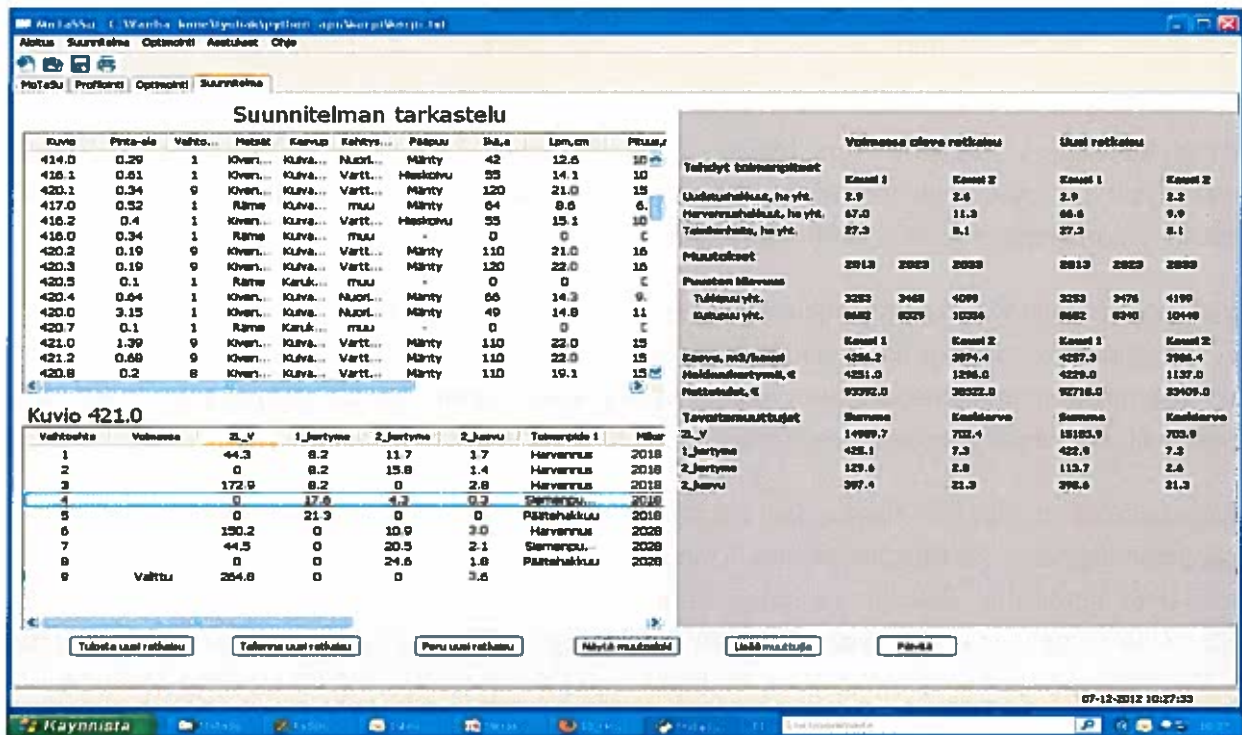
MoTaSu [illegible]

Aloitus Suunnitelma Optimointi Asetukset Ohje

MoTaSu Profiointi Optimointi Suunnitelma

Suunnitelman tarkastelu

| Kuvio | Pinta-ala | Vaihto... | Metsät | Kasvup | Kehitys... | Pääpuu | Ikä,a | Lpm,cm | Pituus,m |
|---|---|---|---|---|---|---|---|---|---|
| 414.0 | 0.29 | 1 | Kivenn... | Kuiva... | Nuori... | Mänty | 42 | 12.6 | 10 |
| 416.1 | 0.61 | 1 | Kivenn... | Kuiva... | Vartt... | Hieskoivu | 55 | 14.1 | 10 |
| 420.1 | 0.34 | 9 | Kivenn... | Kuiva... | Vartt... | Mänty | 120 | 21.0 | 15 |
| 417.0 | 0.52 | 1 | Räme | Kuiva... | muu | Mänty | 64 | 8.6 | 6. |
| 416.2 | 0.4 | 1 | Kivenn... | Kuiva... | Vartt... | Hieskoivu | 55 | 15.1 | 10 |
| 416.0 | 0.34 | 1 | Räme | Kuiva... | muu | - | 0 | 0 | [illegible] |
| 420.2 | 0.19 | 9 | Kivenn... | Kuiva... | Vartt... | Mänty | 110 | 21.0 | 16 |
| 420.3 | 0.19 | 9 | Kivenn... | Kuiva... | Vartt... | Mänty | 120 | 22.0 | 16 |
| 420.5 | 0.1 | 1 | Räme | Karuk... | muu | - | 0 | 0 | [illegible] |
| 420.4 | 0.64 | 1 | Kivenn... | Kuiva... | Nuori... | Mänty | 66 | 14.3 | 9. |
| 420.0 | 3.15 | 1 | Kivenn... | Kuiva... | Nuori... | Mänty | 49 | 14.8 | 11 |
| 420.7 | 0.1 | 1 | Räme | Karuk... | muu | - | 0 | 0 | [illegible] |
| 421.0 | 1.39 | 9 | Kivenn... | Kuiva... | Vartt... | Mänty | 110 | 22.0 | 15 |
| 421.2 | 0.68 | 9 | Kivenn... | Kuiva... | Vartt... | Mänty | 110 | 22.0 | 15 |
| 420.8 | 0.2 | 8 | Kivenn... | Kuiva... | Vartt... | Mänty | 110 | 19.1 | 15 |

Kuvio 421.0

| Vaihtoehto | Voimassa | Z1_V | 1_Jartyma | 2_Jartyma | 2_kasvu | Toimenpide 1 | Milloin |
|---|---|---|---|---|---|---|---|
| 1 | | 44.3 | 8.2 | 11.7 | 1.7 | Harvennus | 2018 |
| 2 | | 0 | 8.2 | 15.8 | 1.4 | Harvennus | 2018 |
| 3 | | 172.9 | 8.2 | 0 | 2.8 | Harvennus | 2018 |
| 4 | | 0 | 17.6 | 4.2 | 0.2 | Siemenpu... | 2018 |
| 5 | | 0 | 21.3 | 0 | 0 | Päätehakkuu | 2018 |
| 6 | | 150.2 | 0 | 10.9 | 3.0 | Harvennus | 2028 |
| 7 | | 44.5 | 0 | 20.5 | 2.1 | Siemenpu... | 2028 |
| 8 | | 0 | 0 | 24.6 | 1.8 | Päätehakkuu | 2028 |
| 9 | Valittu | 264.8 | 0 | 0 | 3.6 | | |

| | Voimassa oleva ratkaisu | | | Uusi ratkaisu | | |
|---|---|---|---|---|---|---|
| Tehdyt toimenpiteet | Kausi 1 | | Kausi 2 | Kausi 1 | | Kausi 2 |
| Uudistushakkuut, ha yht. | 2.9 | | 2.6 | 2.9 | | 2.2 |
| Harvennushakkuut, ha yht. | 67.0 | | 11.3 | 66.6 | | 9.9 |
| Taimikonhoito, ha yht. | 27.3 | | 8.1 | 27.3 | | 8.1 |
| Muutokset | 2013 | 2023 | 2033 | 2013 | 2023 | 2033 |
| Puuston tilavuus | | | | | | |
| Tukkipuu yht. | 3253 | 3468 | 4099 | 3253 | 3476 | 4199 |
| Kuitupuu yht. | 8682 | 9329 | 10334 | 8682 | 9340 | 10448 |
| | Kausi 1 | | Kausi 2 | Kausi 1 | | Kausi 2 |
| Kasvu, m3/kausi | 4256.2 | | 3974.4 | 4257.3 | | 3984.4 |
| Hakkuukertymät, € | 4251.0 | | 1296.0 | 4229.0 | | 1137.0 |
| Nettotulot, € | 93392.0 | | 38522.0 | 92718.0 | | 33409.0 |
| Tavoitemuuttujat | Summa | | Keskiarvo | Summa | | Keskiarvo |
| Z1_V | 14989.7 | | 702.4 | 15183.9 | | 703.9 |
| 1_Jartyma | 425.1 | | 7.3 | 422.9 | | 7.3 |
| 2_Jartyma | 129.6 | | 2.8 | 113.7 | | 2.6 |
| 2_kasvu | 397.4 | | 21.3 | 398.6 | | 21.3 |

Tulosta uusi ratkaisu Tallenna uusi ratkaisu Peru uusi ratkaisu Näytä muutokset Lisää muuttuja Päivitä

07-12-2012 10:27:33

Käynnistä